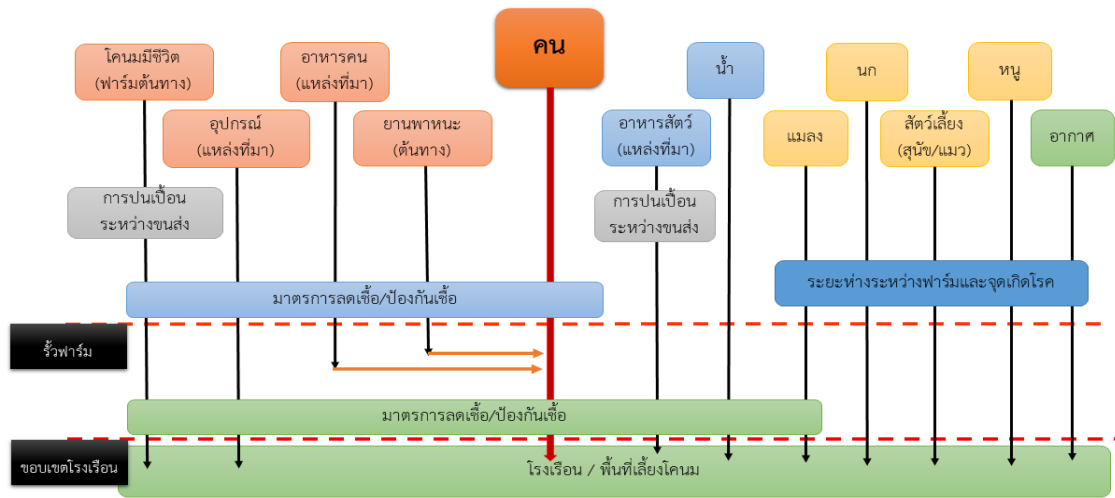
คน

โคนมมีชีวิต (ฟาร์มต้นทาง)

อาหารคน (แหล่งที่มา)

อุปกรณ์ (แหล่งที่มา)

ยานพาหนะ (ต้นทาง)

การปนเปื้อน ระหว่างขนส่ง

น้ำ

นก

หนู

อาหารสัตว์ (แหล่งที่มา)

แมลง

สัตว์เลี้ยง (สุนัข/แมว)

อากาศ

การปนเปื้อน ระหว่างขนส่ง

ระยะห่างระหว่างฟาร์มและจุดเกิดโรค

มาตรการลดเชื้อ/ป้องกันเชื้อ

รั้วฟาร์ม

มาตรการลดเชื้อ/ป้องกันเชื้อ

ขอบเขตโรงเรือน

โรงเรือน / พื้นที่เลี้ยงโคนม